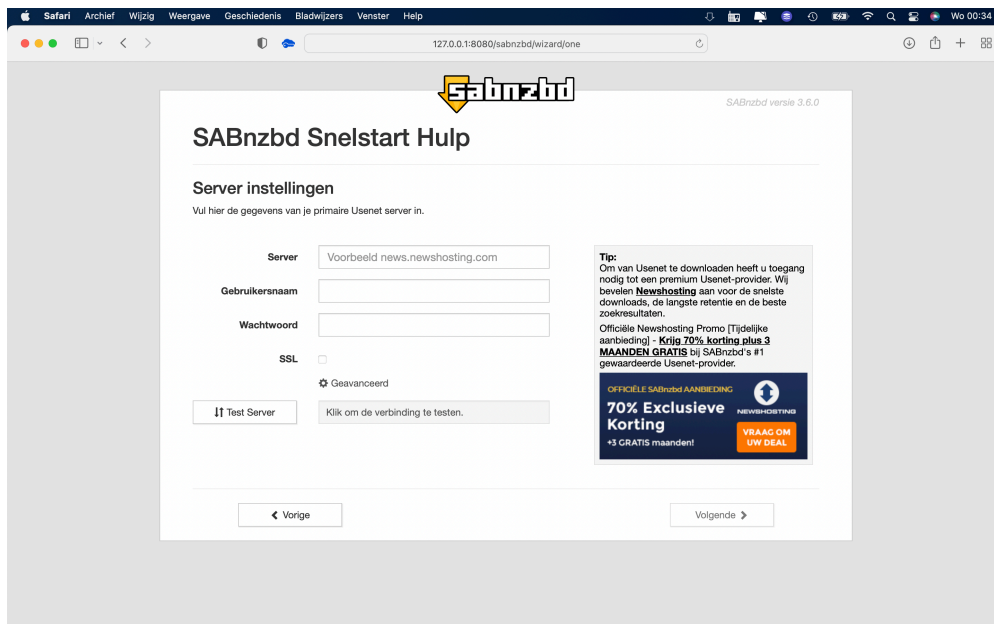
Safari Archief Wijzig Weergave Geschiedenis Bladwijzers Venster Help

Wo 00:34

127.0.0.1:8080/sabnzbd/wizard/one

sabnzbd

SABnzbd versie 3.6.0

SABnzbd Snelstart Hulp

Server instellingen

Vul hier de gegevens van je primaire Usenet server in.

Server

Voorbeeld news.newshosting.com

Gebruikersnaam

Wachtwoord

SSL

Geavanceerd

Test Server

Klik om de verbinding te testen.

Tip:
Om van Usenet te downloaden heeft u toegang nodig tot een premium Usenet-provider. Wij bevelen Newshosting aan voor de snelste downloads, de langste retentie en de beste zoekresultaten.

Officiële Newshosting Promo [Tijdelijke aanbieding] - Krijg 70% korting plus 3 MAANDEN GRATIS bij SABnzbd's #1 gewaardeerde Usenet-provider.

OFFICIËLE SABnzbd AANBIEDING
70% Exclusieve Korting
+3 GRATIS maanden!
NEWSHOSTING
VRAAG OM UW DEAL

Vorige

Volgende